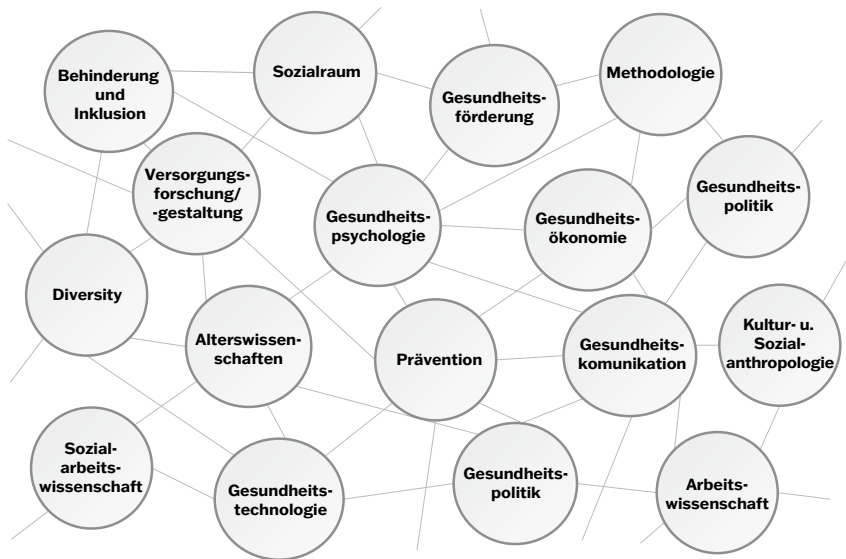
Behinderung und Inklusion

Sozialraum

Gesundheits-förderung

Methodologie

Versorgungs-forschung/ -gestaltung

Gesundheits-psychologie

Gesundheits-ökonomie

Gesundheits-politik

Diversity

Alterswissen-schaften

Prävention

Gesundheits-komunikation

Kultur- u. Sozial-anthropologie

Sozial-arbeits-wissenschaft

Gesundheits-technologie

Gesundheits-politik

Arbeits-wissenschaft